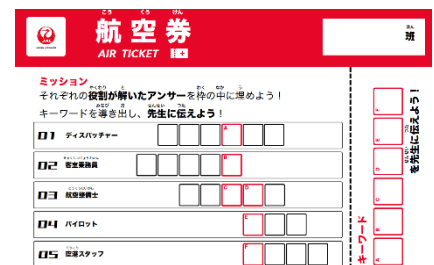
こう くう けん
航空券
AIR TICKET

はん
班

ミッション
それぞれの役割が解いたアンサーを枠の中に埋めよう！
キーワードを導き出し、先生に伝えよう！

01 ディスパッチャー A
02 客室乗務員 B
03 航空整備士 C D
04 パイロット E
05 空港スタッフ F

キーワード

を先生に伝えよう！

A
B
C
D
E
F